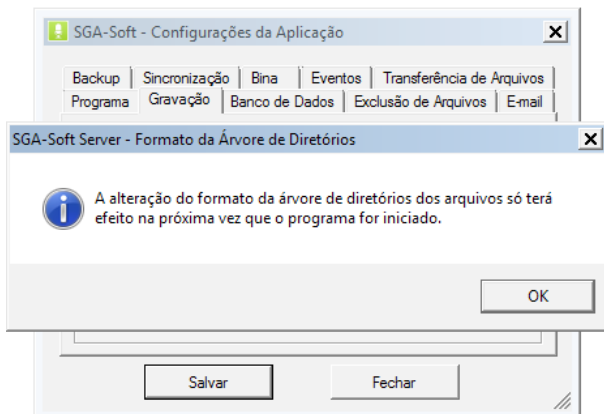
SGA-Soft - Configurações da Aplicação

Backup | Sincronização | Bina | Eventos | Transferência de Arquivos
Programa | Gravação | Banco de Dados | Exclusão de Arquivos | E-mail

SGA-Soft Server - Formato da Árvore de Diretórios

A alteração do formato da árvore de diretórios dos arquivos só terá efeito na próxima vez que o programa for iniciado.

OK

Salvar

Fechar